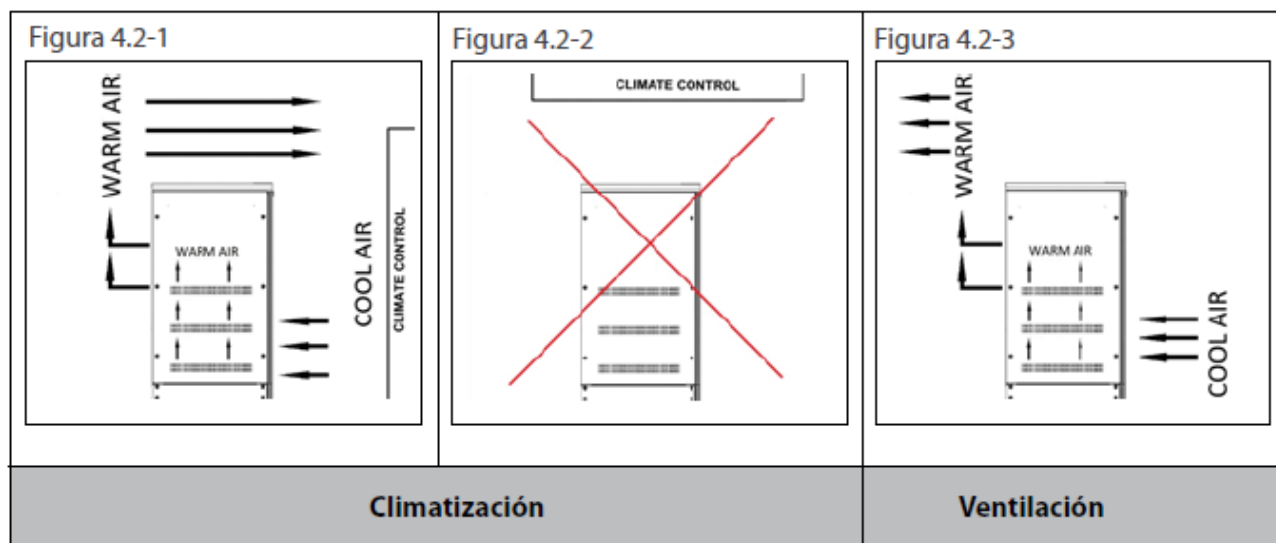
| Figura 4.2-1 | Figura 4.2-2 | Figura 4.2-3 |
|---|---|---|
| WARM AIR<br>WARM AIR<br>COOL AIR<br>CLIMATE CONTROL | CLIMATE CONTROL | WARM AIR<br>WARM AIR<br>COOL AIR |
| Climatización | | Ventilación |